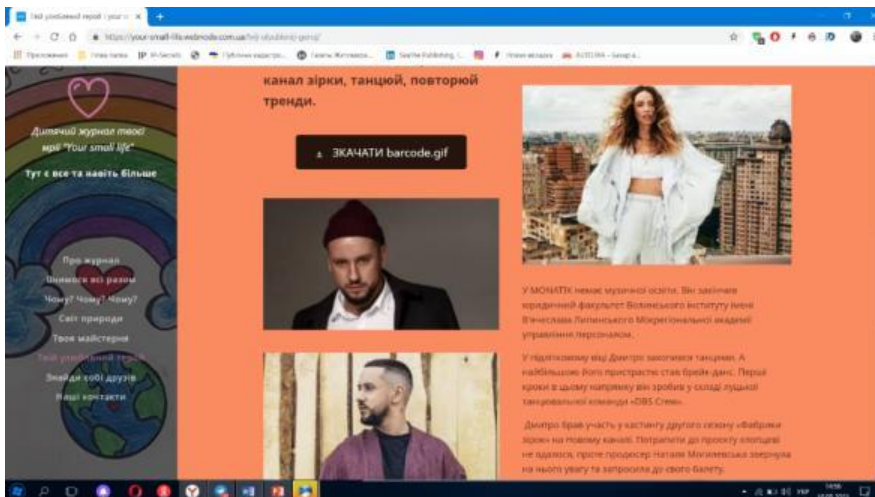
Твій улюблений герой | your s ×

https://your-small-life.webnode.com.ua/tvij-ulyublenij-geroj/

Програми

канал зірки, танцюй, повторюй тренди.

ЗКАЧАТИ barcode.gif

Дитячий журнал твоєї мрії "Your small life"

Тут є все та навіть більше

Про журнал
Вчимося всі разом
Чому? Чому? Чому?
Світ природи
Твоя майстерня
Твій улюблений герой
Знайди собі друзів
Наші контакти

У MONATIK немає музичної освіти. Він закінчив юридичний факультет Волинського інституту імені В'ячеслава Липинського Міжрегіональної академії управління персоналом.

У підлітковому віці Дмитро захопився танцями. А найбільшою його пристрастю став брейк-данс. Перші кроки в цьому напрямку він зробив у складі луцької танцювальної команди «DBS Crew».

Дмитро брав участь у кастингу другого сезону «Фабрики Зірок» на Новому каналі. Потрапити до проекту хлопцеві не вдалося, проте продюсер Натали Могилевська звернула на нього увагу та запросила до свого балету.

УКР